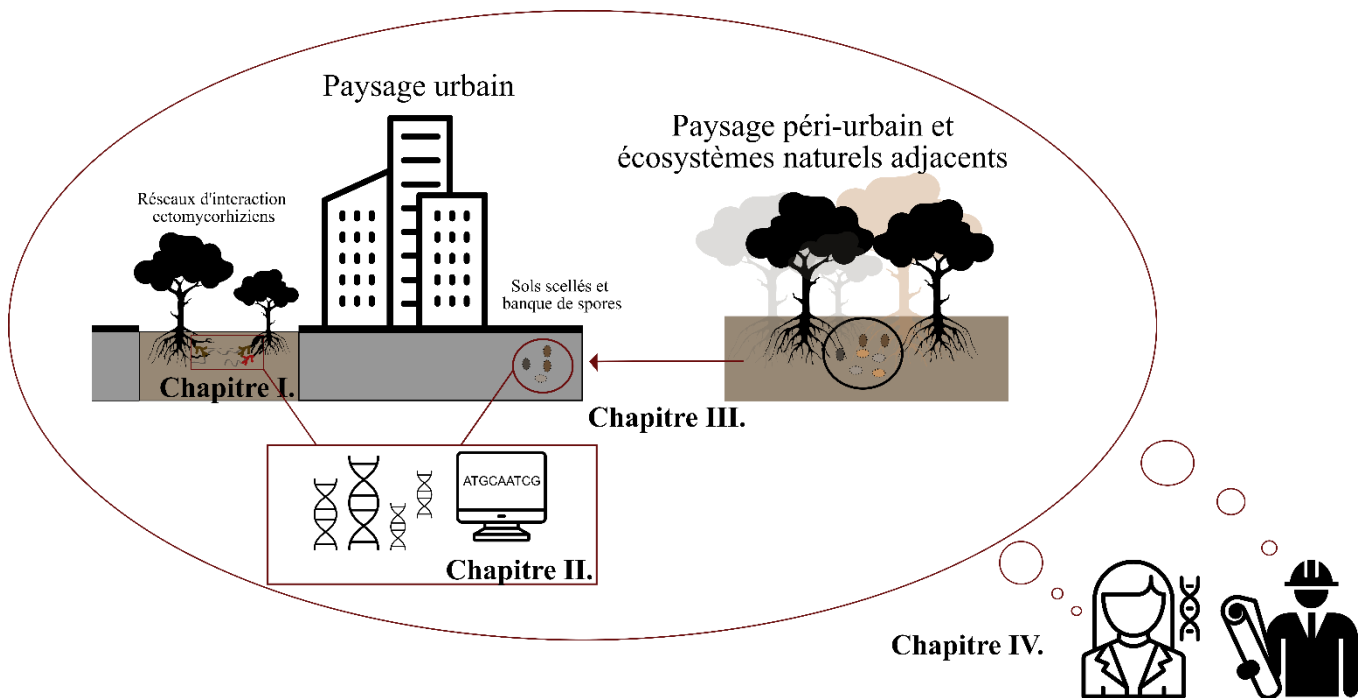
Paysage urbain

Paysage péri-urbain et écosystèmes naturels adjacents

Réseaux d'interaction ectomycorhiziens

Sols scellés et banque de spores

Chapitre I.

Chapitre III.

ATGCAATCG

Chapitre II.

Chapitre IV.